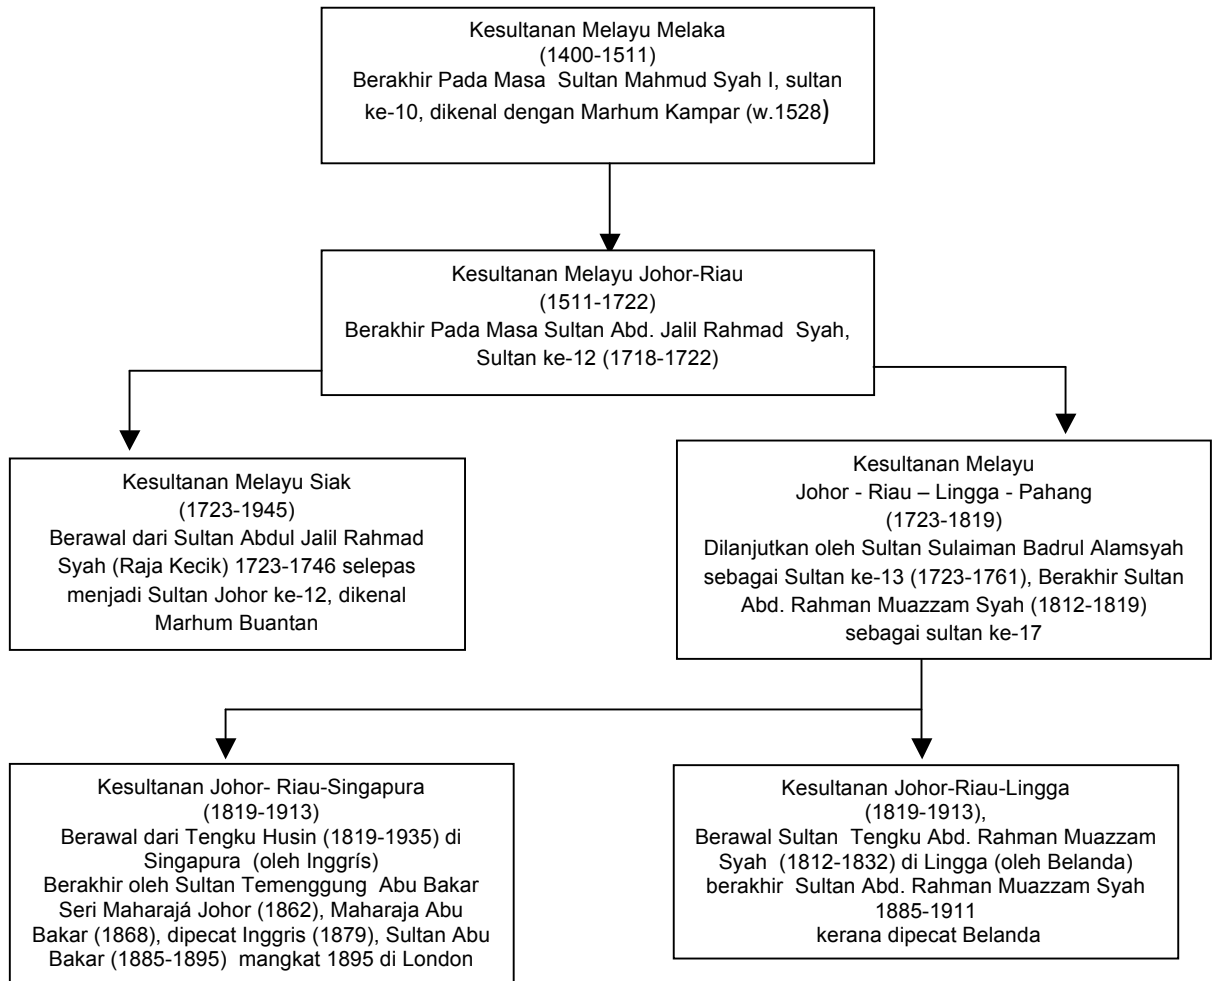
Kesultanan Melayu Melaka
(1400-1511)
Berakhir Pada Masa Sultan Mahmud Syah I, sultan ke-10, dikenal dengan Marhum Kampar (w.1528)

Kesultanan Melayu Johor-Riau
(1511-1722)
Berakhir Pada Masa Sultan Abd. Jalil Rahmad Syah, Sultan ke-12 (1718-1722)

Kesultanan Melayu Siak
(1723-1945)
Berawal dari Sultan Abdul Jalil Rahmad Syah (Raja Kecik) 1723-1746 selepas menjadi Sultan Johor ke-12, dikenal Marhum Buantan

Kesultanan Melayu
Johor - Riau – Lingga - Pahang
(1723-1819)
Dilanjutkan oleh Sultan Sulaiman Badrul Alamsyah sebagai Sultan ke-13 (1723-1761), Berakhir Sultan Abd. Rahman Muazzam Syah (1812-1819) sebagai sultan ke-17

Kesultanan Johor- Riau-Singapura
(1819-1913)
Berawal dari Tengku Husin (1819-1935) di Singapura (oleh Inggrís)
Berakhir oleh Sultan Temenggung Abu Bakar Seri Maharajá Johor (1862), Maharaja Abu Bakar (1868), dipecat Inggris (1879), Sultan Abu Bakar (1885-1895) mangkat 1895 di London

Kesultanan Johor-Riau-Lingga
(1819-1913),
Berawal Sultan Tengku Abd. Rahman Muazzam Syah (1812-1832) di Lingga (oleh Belanda)
berakhir Sultan Abd. Rahman Muazzam Syah 1885-1911
kerana dipecat Belanda